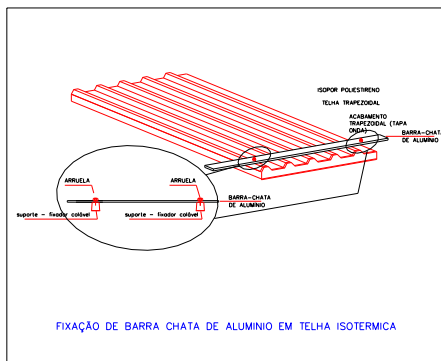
ISOPOR POLIESTIRENO

TELHA TRAPEZOIDAL

ACABAMENTO TRAPEZOIDAL (TAPA ONDA)

BARRA-CHATA DE ALUMINIO

ARRUELA

ARRUELA

BARRA-CHATA DE ALUMINIO

suporte - fixador colável

suporte - fixador colável

FIXAÇÃO DE BARRA CHATA DE ALUMINIO EM TELHA ISOTERMICA